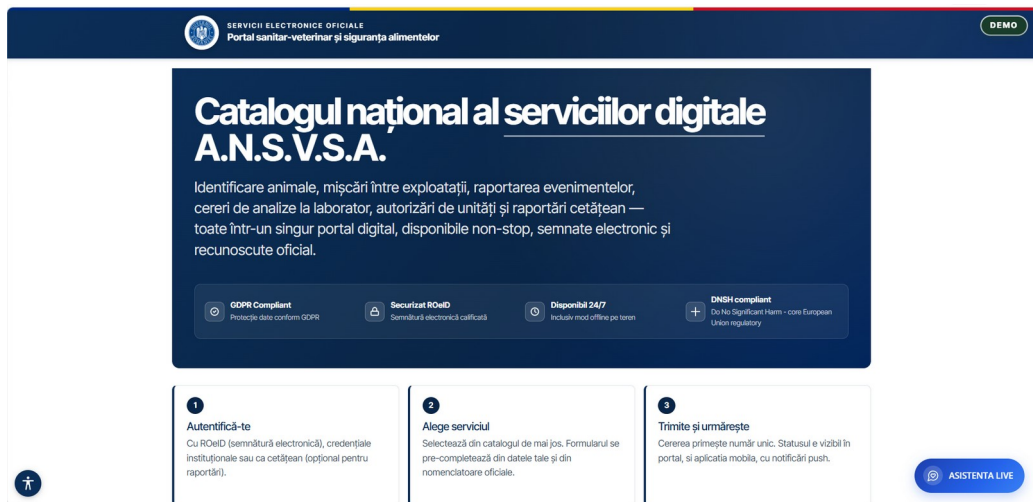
SERVICII ELECTRONICE OFICIALE
Portal sanitar-veterinar și siguranța alimentelor

DEMO

Catalogul național al serviciilor digitale A.N.S.V.S.A.

Identificare animale, mișcări între exploatații, raportarea evenimentelor, cereri de analize la laborator, autorizări de unități și raportări cetățean — toate într-un singur portal digital, disponibile non-stop, semnate electronic și recunoscute oficial.

GDPR Compliant
Protecție date conform GDPR

Securizat ROeID
Semnătură electronică calificată

Disponibil 24/7
Inclusiv mod offline pe teren

DNSH compliant
Do No Significant Harm - core European Union regulatory

1
Autentifică-te
Cu ROeID (semnătură electronică), credențiale instituționale sau ca cetățean (opțional pentru raportări).

2
Alege serviciul
Selectează din catalogul de mai jos. Formularul se pre-completează din datele tale și din nomenclatoare oficiale.

3
Trimite și urmărește
Cererea primește număr unic. Statusul e vizibil în portal, și aplicatia mobila, cu notificări push.

ASISTENTA LIVE